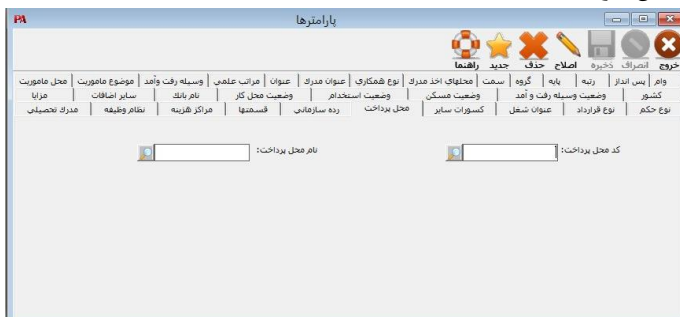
PA
پارامترها
خروج انصراف ذخیره اصلاح حذف جدید راهنما
وام | پس انداز | رتبه | پایه | گروه | سمت | محلهای اخذ مدرک | نوع همکاری | عنوان مدرک | عنوان | مراتب علمی | وسیله رفت وآمد | موضوع ماموریت | محل ماموریت
کشور | وضعیت وسیله رفت و آمد | وضعیت مسکن | وضعیت استخدام | وضعیت محل کار | نام بانک | سایر اضافات | مزایا
نوع حکم | نوع قرارداد | عنوان شغل | کسورات سایر | محل پرداخت | رده سازمانی | قسمتها | مراکز هزینه | نظام وظیفه | مدرک تحصیلی
کد محل پرداخت:
نام محل پرداخت: